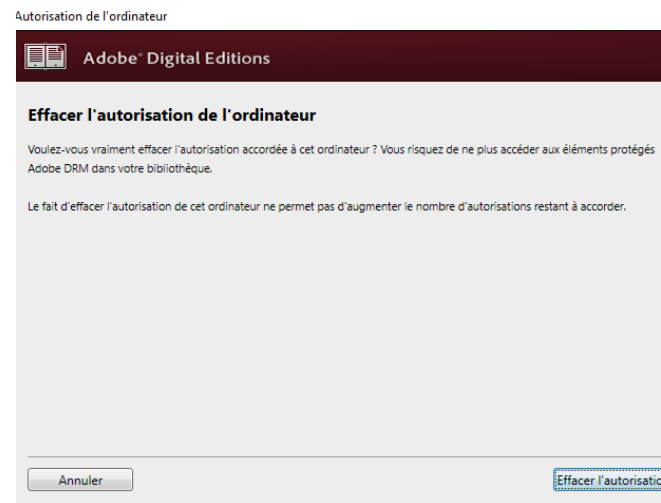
Autorisation de l'ordinateur

Adobe® Digital Editions

Effacer l'autorisation de l'ordinateur

Voulez-vous vraiment effacer l'autorisation accordée à cet ordinateur ? Vous risquez de ne plus accéder aux éléments protégés Adobe DRM dans votre bibliothèque.

Le fait d'effacer l'autorisation de cet ordinateur ne permet pas d'augmenter le nombre d'autorisations restant à accorder.

Annuler

Effacer l'autorisatio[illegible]